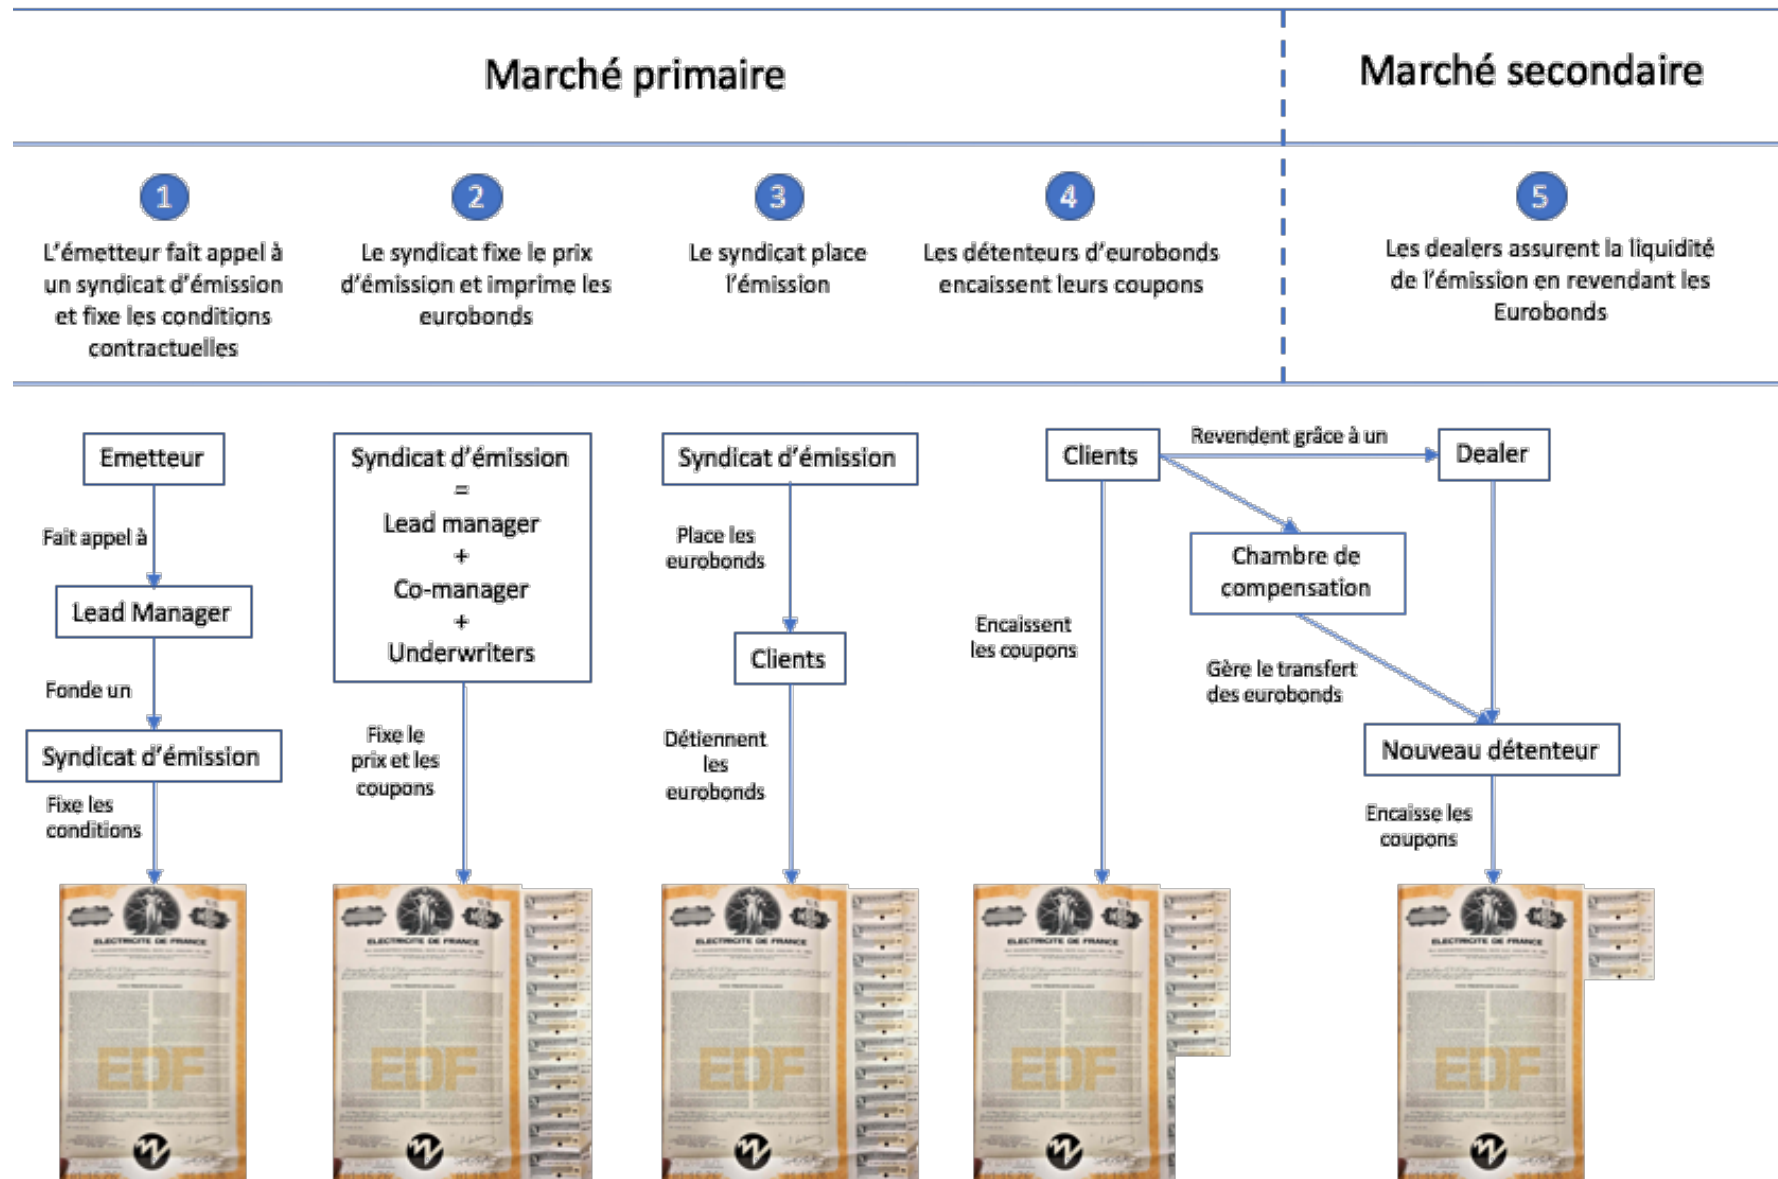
Marché primaire

Marché secondaire

1
L'émetteur fait appel à un syndicat d'émission et fixe les conditions contractuelles

2
Le syndicat fixe le prix d'émission et imprime les eurobonds

3
Le syndicat place l'émission

4
Les détenteurs d'eurobonds encaissent leurs coupons

5
Les dealers assurent la liquidité de l'émission en revendant les Eurobonds

Emetteur
Fait appel à
Lead Manager
Fonde un
Syndicat d'émission
Fixe les conditions

Syndicat d'émission
=
Lead manager
+
Co-manager
+
Underwriters
Fixe le prix et les coupons

Syndicat d'émission
Place les eurobonds
Clients
Détiennent les eurobonds

Clients
Revendent grâce à un
Dealer
Chambre de compensation
Encaissent les coupons
Gère le transfert des eurobonds
Nouveau détenteur
Encaisse les coupons

ELECTRICITE DE FRANCE
EDF

ELECTRICITE DE FRANCE
EDF

ELECTRICITE DE FRANCE
EDF

ELECTRICITE DE FRANCE
EDF

ELECTRICITE DE FRANCE
EDF